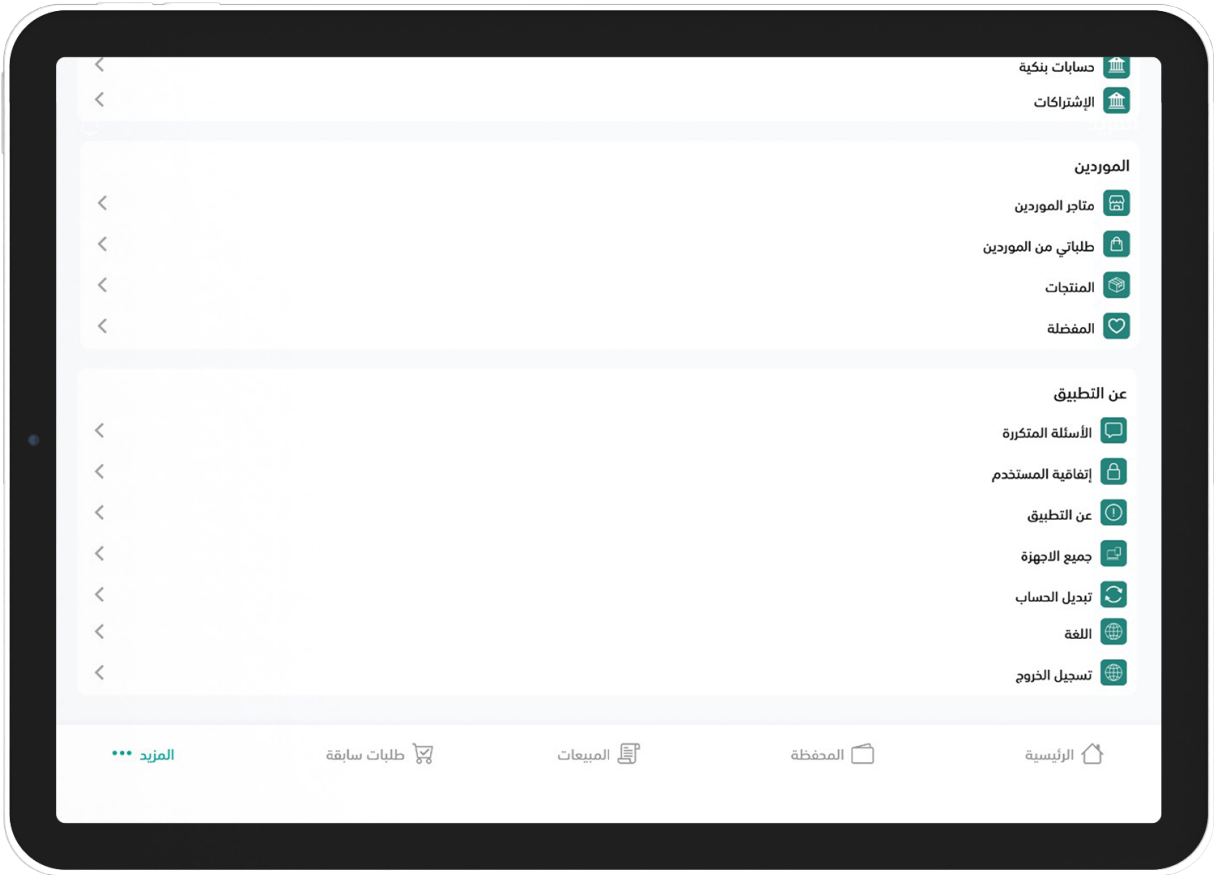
حسابات بنكية
الإشتراكات

الموردين
متاجر الموردين
طلباتي من الموردين
المنتجات
المفضلة

عن التطبيق
الأسئلة المتكررة
إتفاقية المستخدم
عن التطبيق
جميع الاجهزة
تبديل الحساب
اللغة
تسجيل الخروج

الرئيسية
المحفظة
المبيعات
طلبات سابقة
المزيد